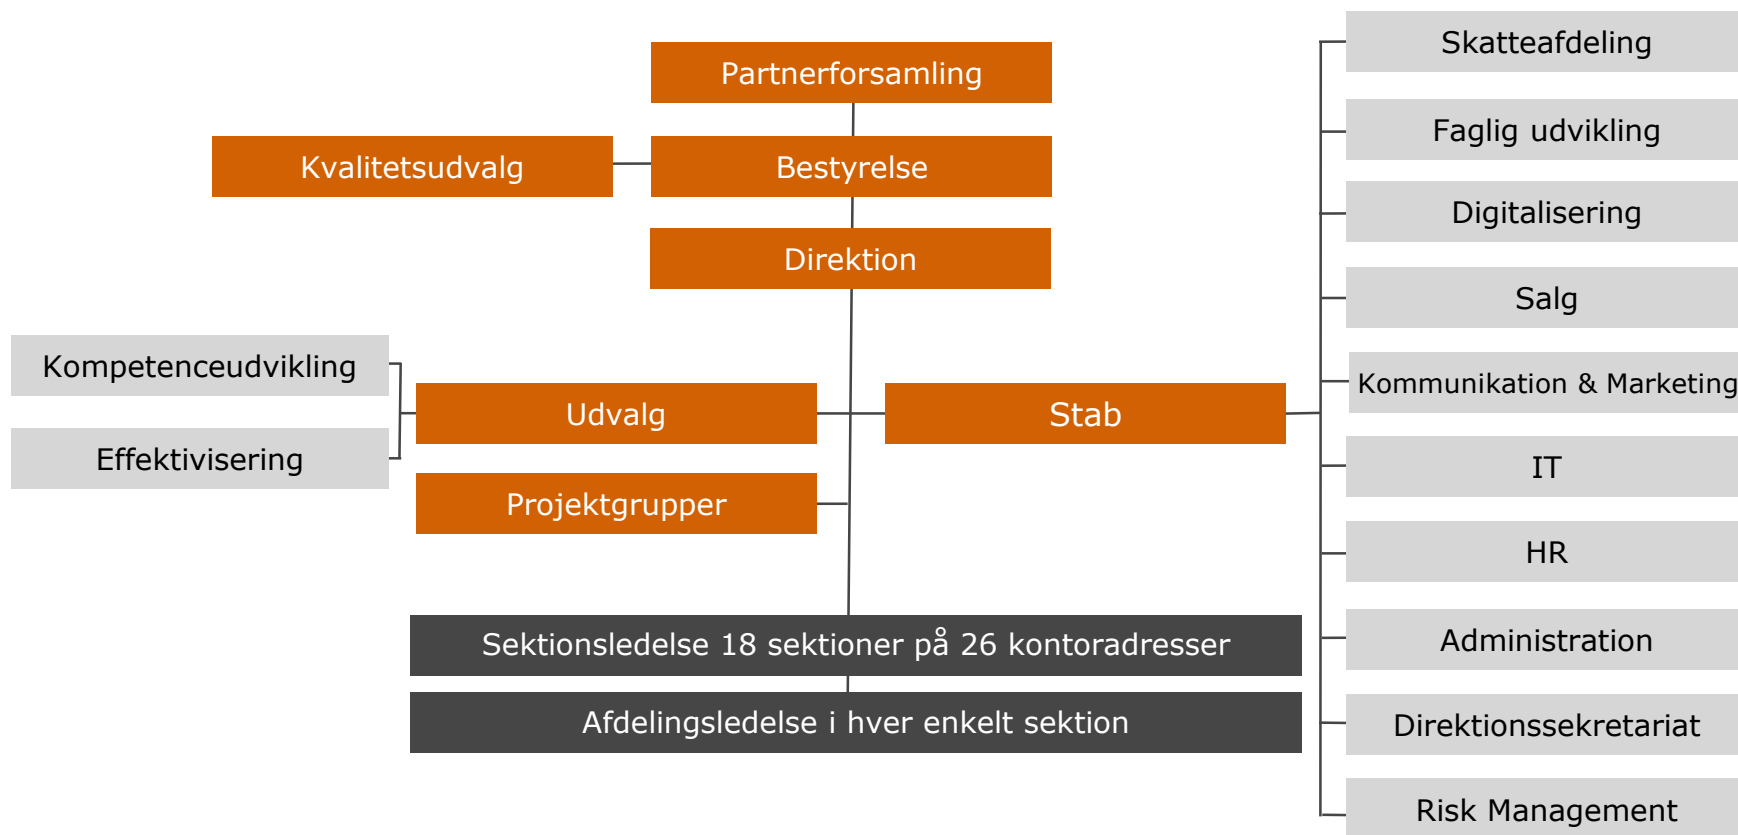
Partnerforsamling

Kvalitetsudvalg

Bestyrelse

Direktion

Kompetenceudvikling

Effektivisering

Udvalg

Stab

Projektgrupper

Sektionsledelse 18 sektioner på 26 kontoradresser

Afdelingsledelse i hver enkelt sektion

Skatteafdeling

Faglig udvikling

Digitalisering

Salg

Kommunikation & Marketing

IT

HR

Administration

Direktionssekretariat

Risk Management